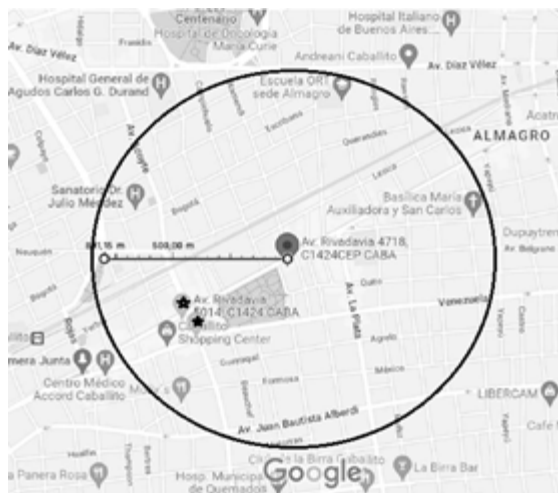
Centenario
Hospital de Oncología María Curie
Hospital Italiano de Buenos Aires
Av. Díaz Vélez
Franklin
Andreani Caballito
Av. Díaz Vélez
Hospital General de Agudos Carlos G. Durand
Escuela ORT sede Almagro
ALMAGRO
Acatr
Guayaquil
Guardia Vieja
Yatay
Sanatorio Dr. Julio Méndez
Bogotá
Basílica María Auxiliadora y San Carlos
Dupuytren
Neuquén
891,15 m
500,00 m
Av. Rivadavia 4718, C1424CEP CABA
Av. Belgrano
Av. Rivadavia 5014, C1424 CABA
Caballito Shopping Center
Venezuela
Av. La Plata
México
mera Junta
Centro Médico Accord Caballito
Formosa
LIBERCAM
Av. Juan Bautista Alberdi
Cafe
Panera Rosa
Hosp. Municipal de Quemados
Google
La Birra Bar